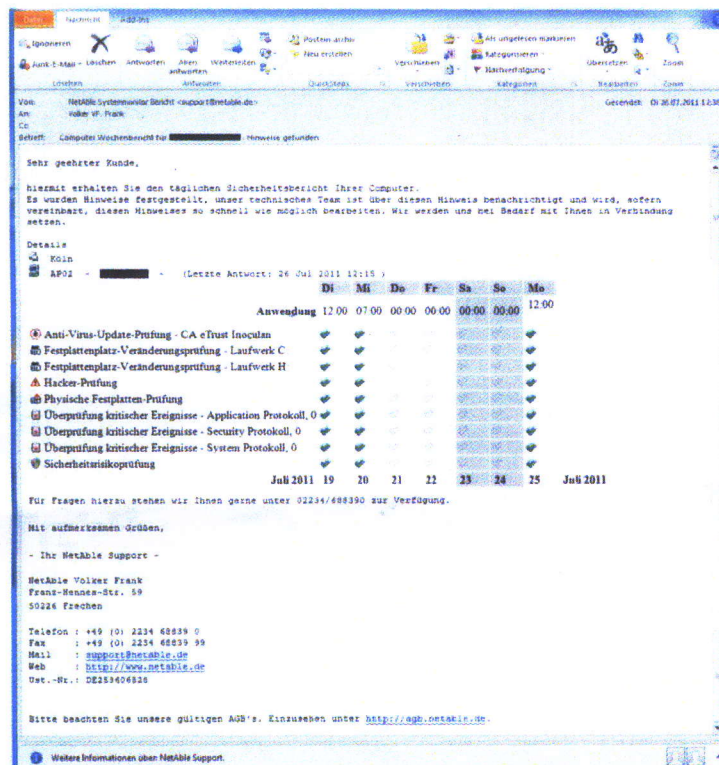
Datei Nachricht Add-Ins

Ignorieren Junk-E-Mail Löschen Antworten Allen antworten Weiterleiten Posteingang-archiv Neu erstellen Verschieben Als ungelesen markieren Kategorisieren Nachverfolgung Übersetzen Zoom

Löschen Antworten QuickSteps Verschieben Kategorien Bearbeiten Zoom

Von: NetAble Systemmonitor Bericht <support@netable.de> Gesendet: Di 26.07.2011 12:30
An: Volker VF. Frank
Cc:
Betreff: Computer Wochenbericht für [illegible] Hinweise gefunden

Sehr geehrter Kunde,

hiermit erhalten Sie den täglichen Sicherheitsbericht Ihrer Computer.
Es wurden Hinweise festgestellt, unser technisches Team ist über diesen Hinweis benachrichtigt und wird, sofern vereinbart, diesen Hinweises so schnell wie möglich bearbeiten. Wir werden uns bei Bedarf mit Ihnen in Verbindung setzen.

Details
Köln
AP02 - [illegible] - (Letzte Antwort: 26 Jul 2011 12:15 )

| | Di | Mi | Do | Fr | Sa | So | Mo |
|---|---|---|---|---|---|---|---|
| Anwendung | 12:00 | 07:00 | 00:00 | 00:00 | 00:00 | 00:00 | 12:00 |
| Anti-Virus-Update-Prüfung - CA eTrust Inoculan | | | | | | | |
| Festplattenplatz-Veränderungsprüfung - Laufwerk C | | | | | | | |
| Festplattenplatz-Veränderungsprüfung - Laufwerk H | | | | | | | |
| Hacker-Prüfung | | | | | | | |
| Physische Festplatten-Prüfung | | | | | | | |
| Überprüfung kritischer Ereignisse - Application Protokoll, 0 | | | | | | | |
| Überprüfung kritischer Ereignisse - Security Protokoll, 0 | | | | | | | |
| Überprüfung kritischer Ereignisse - System Protokoll, 0 | | | | | | | |
| Sicherheitsrisikoprüfung | | | | | | | |
| Juli 2011 | 19 | 20 | 21 | 22 | 23 | 24 | 25 Juli 2011 |

Für Fragen hierzu stehen wir Ihnen gerne unter 02234/688390 zur Verfügung.

Mit aufmerksamen Grüßen,

- Ihr NetAble Support -

NetAble Volker Frank
Franz-Hennes-Str. 59
50226 Frechen

Telefon : +49 (0) 2234 68839 0
Fax : +49 (0) 2234 68839 99
Mail : support@netable.de
Web : http://www.netable.de
Ust.-Nr.: DE253406828

Bitte beachten Sie unsere gültigen AGB's. Einzusehen unter http://agb.netable.de.

Weitere Informationen über NetAble Support.